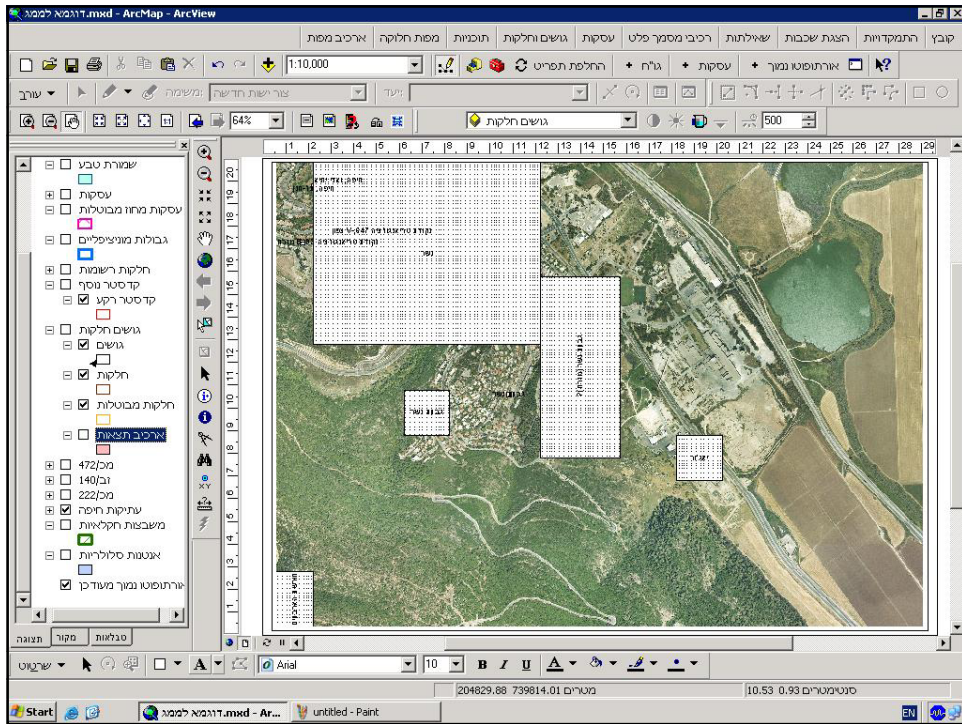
דוגמא למגמ.mxd - ArcMap - ArcView

קובץ | התמקדויות | הצגת שכבות | שאילתות | רכיבי מסמך פלט | עסקות | גושים וחלקות | תוכניות | מפות חלקה | ארכיב מפות

אורתופוטו נמוך | עסקות | גו"ח | החלפת תפריט | 1:10,000

עורך | משימה: צור ישות חדשה | יעד:

64% | גושים חלקות | 500

1 2 3 4 5 6 7 8 9 10 11 12 13 14 15 16 17 18 19 20 21 22 23 24 25 26 27 28 29

שמורות טבע
עסקות
עסקות מחוז מבוטלות
גבולות מוניציפליים
חלקות רשומות
קדסטר נוסף
קדסטר רקע
גושים חלקות
גושים
חלקות
חלקות מבוטלות
ארכיב תצאות
מכ/472
ופ/140
מכ/222
עתיקות חיפה
משבצות חקלאיות
אנטנות סלולריות
אורתופוטו נמוך מעודכן

תצוגה | מקור | טבלאות

שרטוט | Arial | 10 | B I U

204829.88 739814.01 מטרים | 10.53 0.93 סנטימטרים

Start | דוגמא למגמ.mxd - Ar... | untitled - Paint | EN